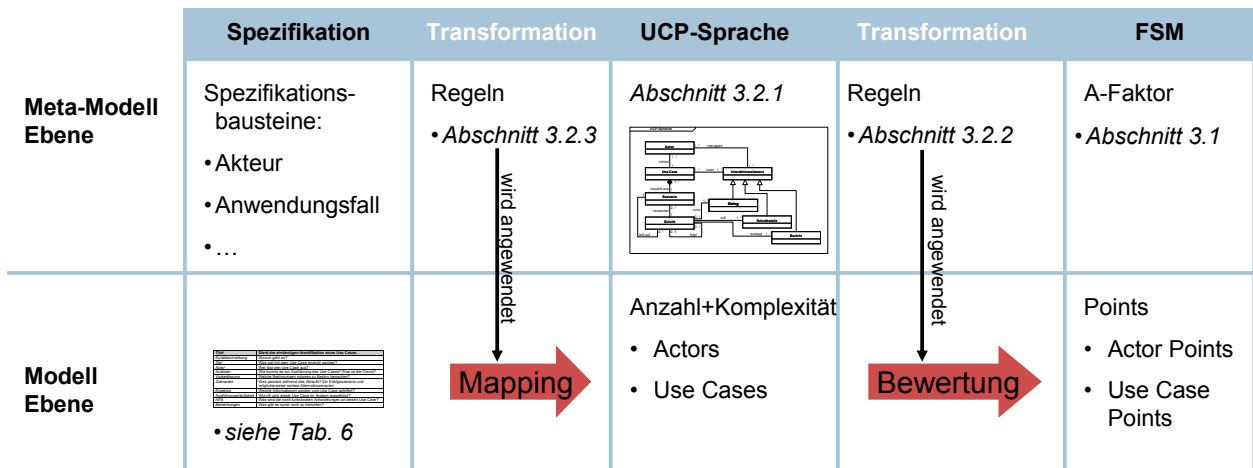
| | Spezifikation | Transformation | UCP-Sprache | Transformation | FSM |
|---|---|---|---|---|---|
| **Meta-Modell Ebene** | Spezifikationsbausteine: • Akteur • Anwendungsfall • … | Regeln • *Abschnitt 3.2.3* wird angewendet | *Abschnitt 3.2.1* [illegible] | Regeln • *Abschnitt 3.2.2* wird angewendet | A-Faktor • *Abschnitt 3.1* |
| **Modell Ebene** | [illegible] • *siehe Tab. 6* | Mapping | Anzahl+Komplexität • Actors • Use Cases | Bewertung | Points • Actor Points • Use Case Points |